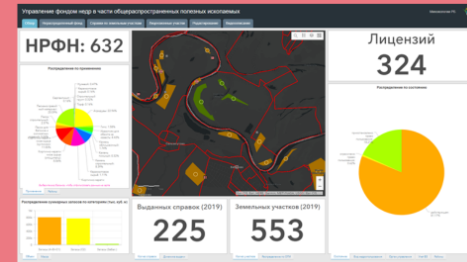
Управление фондом недр в части общераспространенных полезных ископаемых

НРФН: 632

Распределение по признакам

Лицензий
324

Распределение по состоянию

Распределение суммарных запасов по категориям (тыс. куб. м)

Выданных справок (2019)
225

Земельных участков (2019)
553